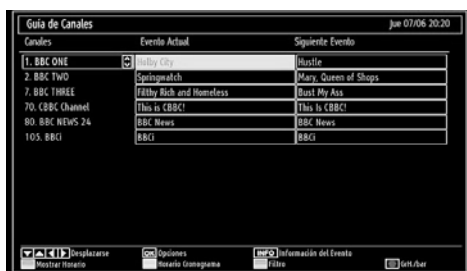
Guía de Canales | Jue 07/06 20:20

| Canales | Evento Actual | Siguiente Evento |
|---|---|---|
| 1. BBC ONE | Holby City | Hustle |
| 2. BBC TWO | Springwatch | Mary, Queen of Shops |
| 7. BBC THREE | Filthy Rich and Homeless | Bust My Ass |
| 70. CBBC Channel | This is CBBC! | This Is CBBC! |
| 80. BBC NEWS 24 | BBC News | BBC News |
| 105. BBCi | BBCi | BBCi |

Desplazarse
OK Opciones
INFO Información del Evento
Mostrar Horario
Horario Cronograma
Filtro
Gr/t./bar